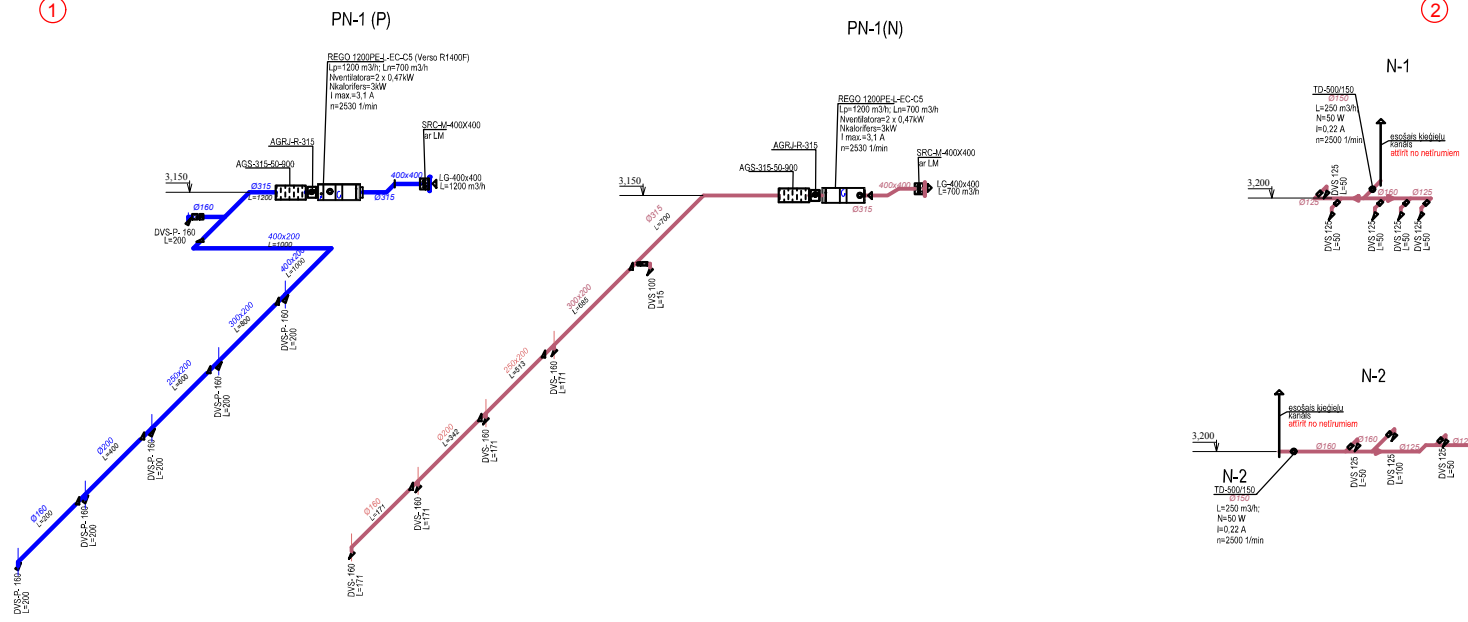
1

PN-1 (P)

REGO 1200PE-L-EC-C5 (Verso R1400F)
Lp=1200 m3/h; Ln=700 m3/h
Nventilatora=2 x 0,47kW
Nkalorifers=3kW
I max.=3,1 A
n=2530 1/min

AGRJ-R-315
AGS-315-50-900
SRC-M-400X400
ar LM
3,150
Ø315
L=1200
400x400
LG-400x400
L=1200 m3/h
Ø315
Ø160
DVS-P- 160
L=200
400x200
L=1000
400x200
L=1000
DVS-P- 160
L=200
300x200
L=800
250x200
L=600
DVS-P- 160
L=200
Ø200
L=400
DVS-P- 160
L=200
Ø160
L=200
DVS-P- 160
L=200
DVS-P- 160
L=200

PN-1(N)

REGO 1200PE-L-EC-C5
Lp=1200 m3/h; Ln=700 m3/h
Nventilatora=2 x 0,47kW
Nkalorifers=3kW
I max.=3,1 A
n=2530 1/min
AGRJ-R-315
AGS-315-50-900
SRC-M-400X400
ar LM
3,150
400x400
LG-400x400
L=700 m3/h
Ø315
Ø315
L=700
DVS-100
L=15
300x200
L=686
250x200
L=513
DVS-160
L=171
Ø200
L=342
DVS-160
L=171
Ø160
L=171
DVS-160
L=171
DVS-160
L=171

2

N-1

TD-500/150
Ø150
L=250 m3/h;
N=50 W
I=0,22 A
n=2500 1/min
esošais ķieģeļu kanāls
attīrīt no netīrumiem
3,200
DVS 125
L=50
Ø160
Ø125
Ø125
DVS 125
L=50
DVS 125
L=50
DVS 125
L=50
DVS 125
L=50

N-2

esošais ķieģeļu kanāls
attīrīt no netīrumiem
3,200
Ø150
Ø160
Ø125
Ø12
DVS 125
L=50
DVS 125
L=100
DVS 125
L=50
N-2
TD-500/150
Ø150
L=250 m3/h;
N=50 W
I=0,22 A
n=2500 1/min